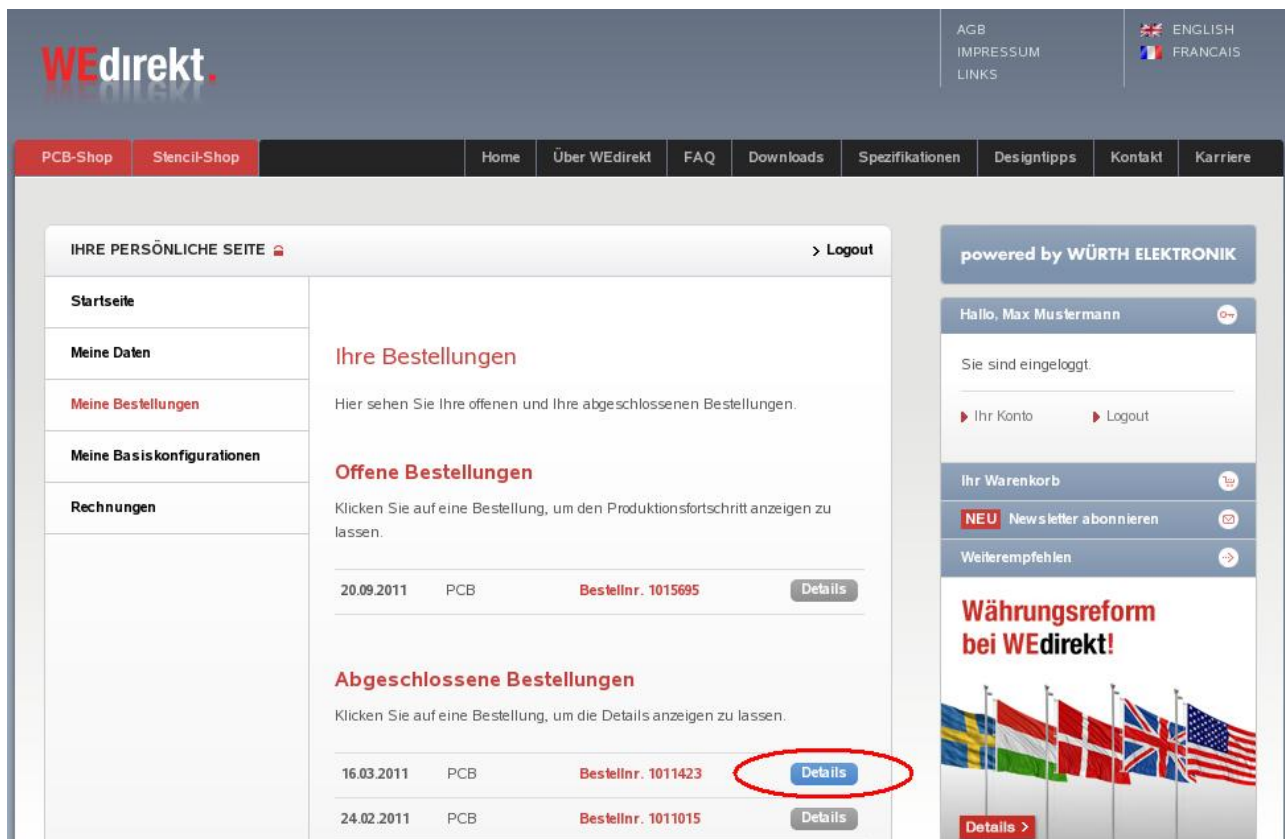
WEdirekt.

AGB
IMPRESSUM
LINKS

ENGLISH
FRANCAIS

PCB-Shop | Stencil-Shop | Home | Über WEdirekt | FAQ | Downloads | Spezifikationen | Designtipps | Kontakt | Karriere

IHRE PERSÖNLICHE SEITE

> Logout

Startseite
Meine Daten
Meine Bestellungen
Meine Basiskonfigurationen
Rechnungen

Ihre Bestellungen

Hier sehen Sie Ihre offenen und Ihre abgeschlossenen Bestellungen.

Offene Bestellungen

Klicken Sie auf eine Bestellung, um den Produktionsfortschritt anzeigen zu lassen.

| 20.09.2011 | PCB | Bestellnr. 1015695 | Details |
|---|---|---|---|

Abgeschlossene Bestellungen

Klicken Sie auf eine Bestellung, um die Details anzeigen zu lassen.

| 16.03.2011 | PCB | Bestellnr. 1011423 | Details |
|---|---|---|---|
| 24.02.2011 | PCB | Bestellnr. 1011015 | Details |

powered by WÜRTH ELEKTRONIK

Hallo, Max Mustermann

Sie sind eingeloggt.

Ihr Konto
Logout

Ihr Warenkorb
NEU Newsletter abonnieren
Weiterempfehlen

Währungsreform bei WEdirekt!

Details >